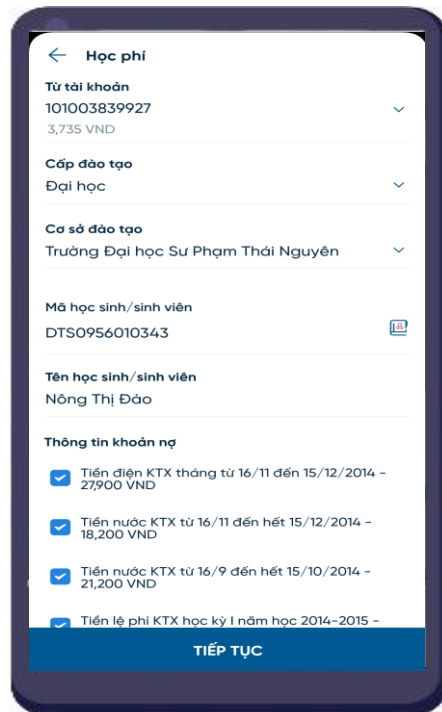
Học phí

Từ tài khoản
101003839927
3,735 VND

Cấp đào tạo
Đại học

Cơ sở đào tạo
Trường Đại học Sư Phạm Thái Nguyên

Mã học sinh/sinh viên
DTS0956010343

Tên học sinh/sinh viên
Nông Thị Đào

Thông tin khoản nợ

Tiền điện KTX tháng từ 16/11 đến 15/12/2014 - 27,900 VND

Tiền nước KTX từ 16/11 đến hết 15/12/2014 - 18,200 VND

Tiền nước KTX từ 16/9 đến hết 15/10/2014 - 21,200 VND

Tiền lệ phí KTX học kỳ I năm học 2014-2015 - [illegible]

TIẾP TỤC